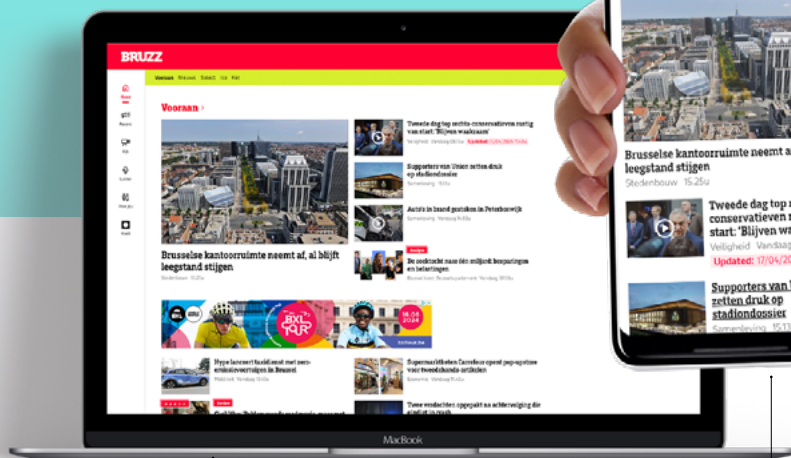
BRUZZ

Voorpagina Nieuws Sport Agenda Cultuur

Voorpagina Nieuws Agenda Cultuur

Voorpagina

Voorpagina >

Tweede dag top rechts-conservatieven rustig van start: 'Blijven waakzaam'

Veiligheid Vandaag 15:40 Updated: 17/04/2024 15:40

Supporters van Union zetten druk op stadiondossier

Samenleving 15:12u

Auto's in brand gestoken in Peterbos

Samenleving Vandaag 15:00u

Brusselse kantoorruimte neemt af, al blijft leegstand stijgen

Stedenbouw 15:25u

Analyse

De zoektocht naar één miljard besparingen en belastingen

Supermarktketen Carrefour opent pop-upstore voor tweedehands artikelen

Hype lanceert taxidienst met nul-emissievoertuigen in Brussel

Twee

BXL TOUR

16.06 2024

MacBook

Brusselse kantoorruimte neemt a leegstand stijgen

Stedenbouw 15.25u

Tweede dag top r conservatieven r start: 'Blijven wa

Veiligheid Vandaag

Updated: 17/04/

Supporters van zetten druk op stadiondossier

Samenleving 15:1